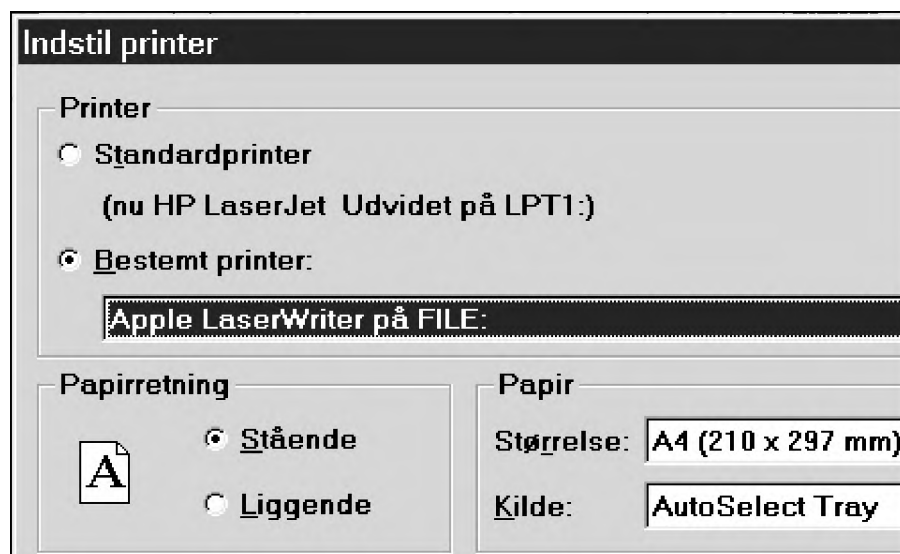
Indstil printer

Printer

Standardprinter

(nu HP LaserJet Udvidet på LPT1:)

Bestemt printer:

Apple LaserWriter på FILE:

Papirretning

A

Stående

Liggende

Papir

Størrelse: A4 (210 x 297 mm)

Kilde: AutoSelect Tray